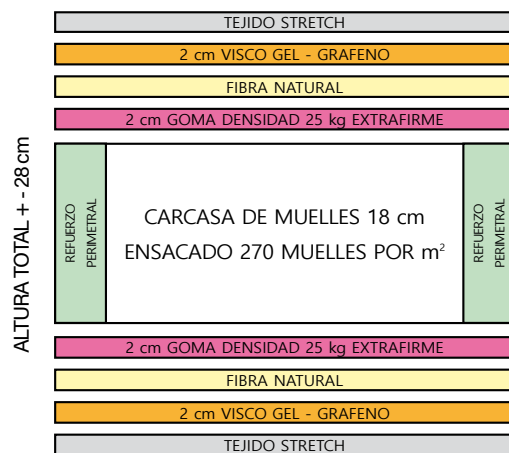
TEJIDO STRETCH

2 cm VISCO GEL - GRAFENO

FIBRA NATURAL

2 cm GOMA DENSIDAD 25 kg EXTRAFIRME

ALTURA TOTAL + - 28 cm

REFUERZO PERIMETRAL

CARCASA DE MUELLES 18 cm

ENSACADO 270 MUELLES POR m$^2$

REFUERZO PERIMETRAL

2 cm GOMA DENSIDAD 25 kg EXTRAFIRME

FIBRA NATURAL

2 cm VISCO GEL - GRAFENO

TEJIDO STRETCH